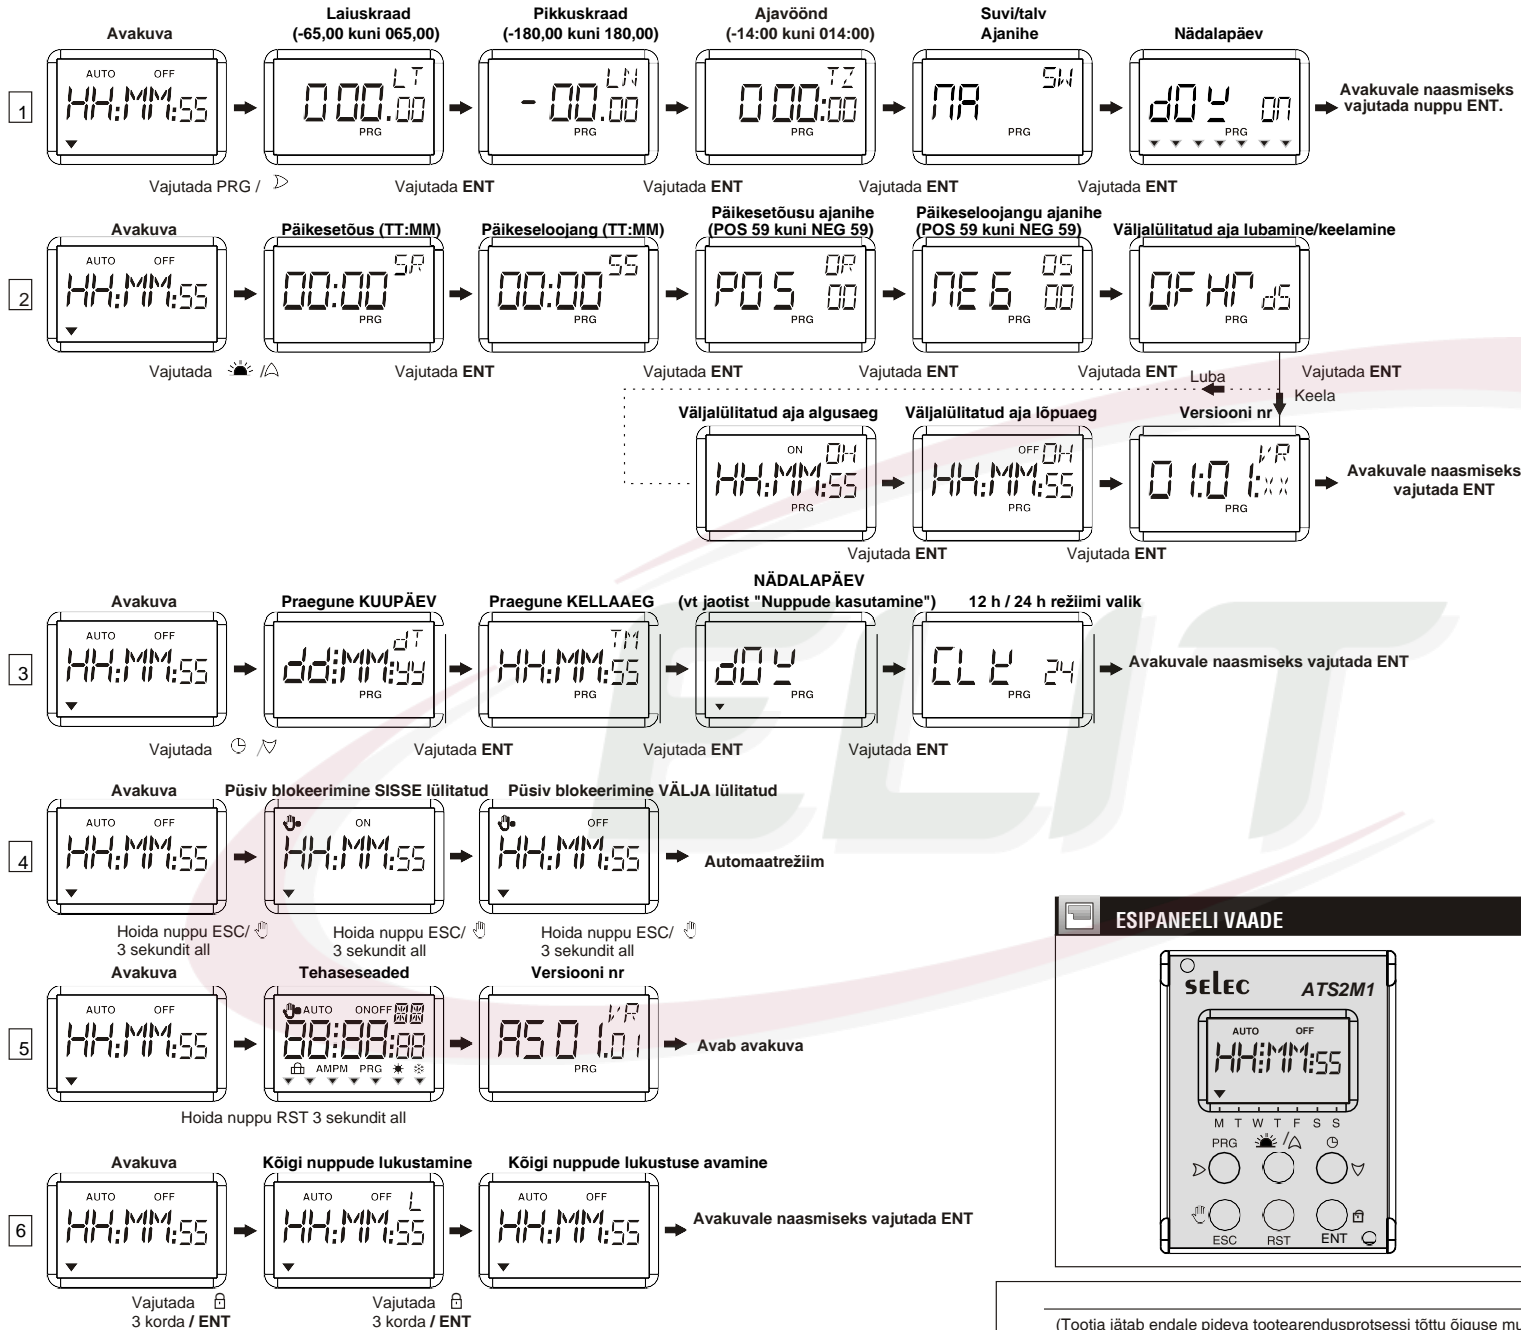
1

Avakuva
AUTO OFF
HH:MM:55
Vajutada PRG / ▷

Laiuskraad
(-65,00 kuni 065,00)
000.00 LT
PRG
Vajutada ENT

Pikkuskraad
(-180,00 kuni 180,00)
-00.00 LN
PRG
Vajutada ENT

Ajavöönd
(-14:00 kuni 014:00)
000:00 TZ
PRG
Vajutada ENT

Suvi/talv
Ajanihe
NA SW
PRG
Vajutada ENT

Nädalapäev
dOY ON
PRG
Vajutada ENT

Avakuvale naasmiseks vajutada nuppu ENT.

2

Avakuva
AUTO OFF
HH:MM:55
Vajutada

Päikesetõus (TT:MM)
00:00 SR
PRG
Vajutada ENT

Päikeseloojang (TT:MM)
00:00 SS
PRG
Vajutada ENT

Päikesetõusu ajanihe
(POS 59 kuni NEG 59)
POS OR 00
PRG
Vajutada ENT

Päikeseloojangu ajanihe
(POS 59 kuni NEG 59)
NEG OS 00
PRG
Vajutada ENT

Väljalülitatud aja lubamine/keelamine
OFHr dS
PRG
Vajutada ENT

Luba
Keela

Väljalülitatud aja algusaeg
ON OH
HH:MM:55
PRG
Vajutada ENT

Väljalülitatud aja lõpuaeg
OFF OH
HH:MM:55
PRG
Vajutada ENT

Versiooni nr
01:01:xx VR
PRG

Avakuvale naasmiseks vajutada ENT

3

Avakuva
AUTO OFF
HH:MM:55
Vajutada

Praegune KUUPÄEV
dd:MM:yy dT
PRG
Vajutada ENT

Praegune KELLAAEG
HH:MM:55 TM
PRG
Vajutada ENT

NÄDALAPÄEV
(vt jaotist "Nuppude kasutamine")
dOY
PRG
Vajutada ENT

12 h / 24 h režiimi valik
CLK 24
PRG

Avakuvale naasmiseks vajutada ENT

4

Avakuva
AUTO OFF
HH:MM:55
Hoida nuppu ESC/ 3 sekundit all

Püsiv blokeerimine SISSE lülitatud
ON
HH:MM:55
Hoida nuppu ESC/ 3 sekundit all

Püsiv blokeerimine VÄLJA lülitatud
OFF
HH:MM:55
Hoida nuppu ESC/ 3 sekundit all

Automaatrežiim

5

Avakuva
AUTO OFF
HH:MM:55

Tehaseseaded
AUTO ONOFF
88:88:88
AMPM PRG

Versiooni nr
AS01.01 VR
PRG

Avab avakuva

Hoida nuppu RST 3 sekundit all

6

Avakuva
AUTO OFF
HH:MM:55
Vajutada 3 korda / ENT

Kõigi nuppude lukustamine
AUTO OFF L
HH:MM:55
Vajutada 3 korda / ENT

Kõigi nuppude lukustuse avamine
AUTO OFF
HH:MM:55

Avakuvale naasmiseks vajutada ENT

ESIPANEELI VAADE
selec ATS2M1
AUTO OFF
HH:MM:55
M T W T F S S
PRG
ESC RST ENT

(Tootja jätab endale pideva tootearendusprotsessi tõttu õiguse mu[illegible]